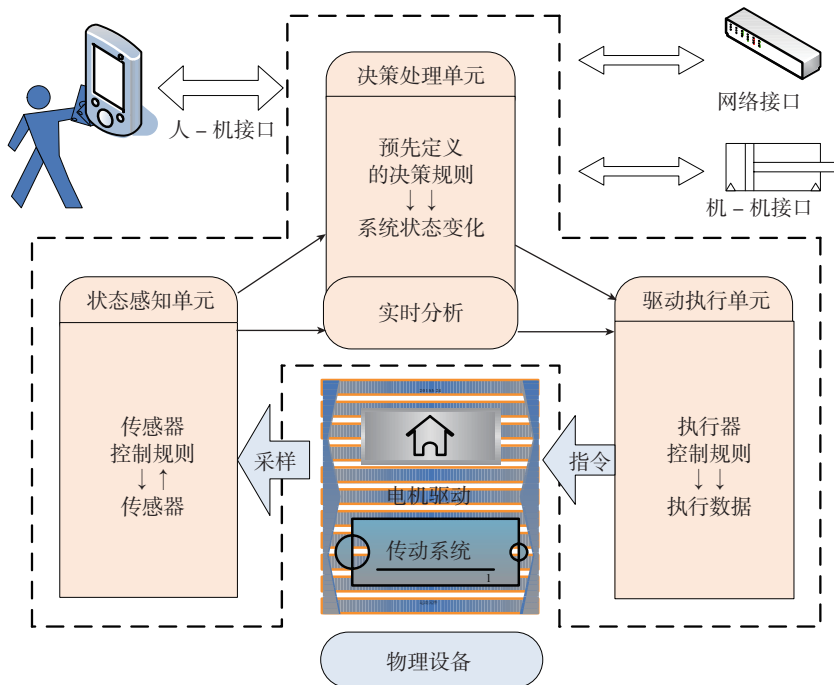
人 – 机接口

决策处理单元

预先定义
的决策规则
↓ ↓
系统状态变化

实时分析

网络接口

机 – 机接口

状态感知单元

传感器
控制规则
↓ ↑
传感器

采样

电机驱动

传动系统

指令

驱动执行单元

执行器
控制规则
↓ ↓
执行数据

物理设备